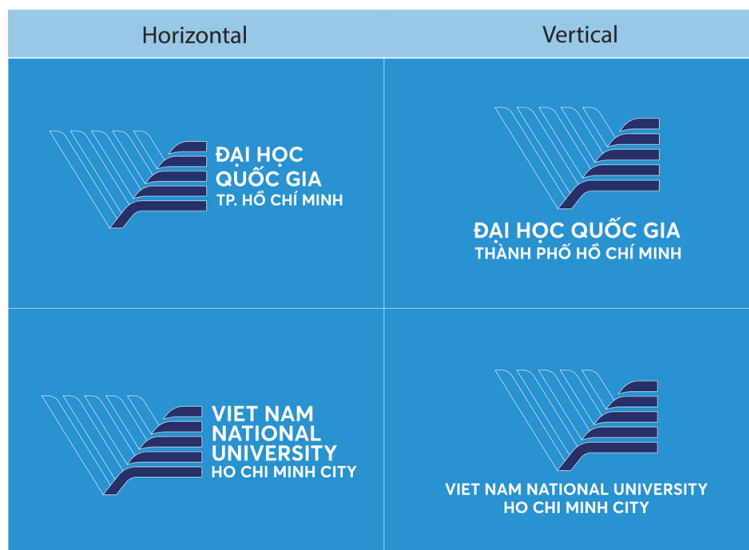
| Horizontal | Vertical |
|---|---|
| ĐẠI HỌC QUỐC GIA TP. HỒ CHÍ MINH | ĐẠI HỌC QUỐC GIA THÀNH PHỐ HỒ CHÍ MINH |
| VIET NAM NATIONAL UNIVERSITY HO CHI MINH CITY | VIET NAM NATIONAL UNIVERSITY HO CHI MINH CITY |